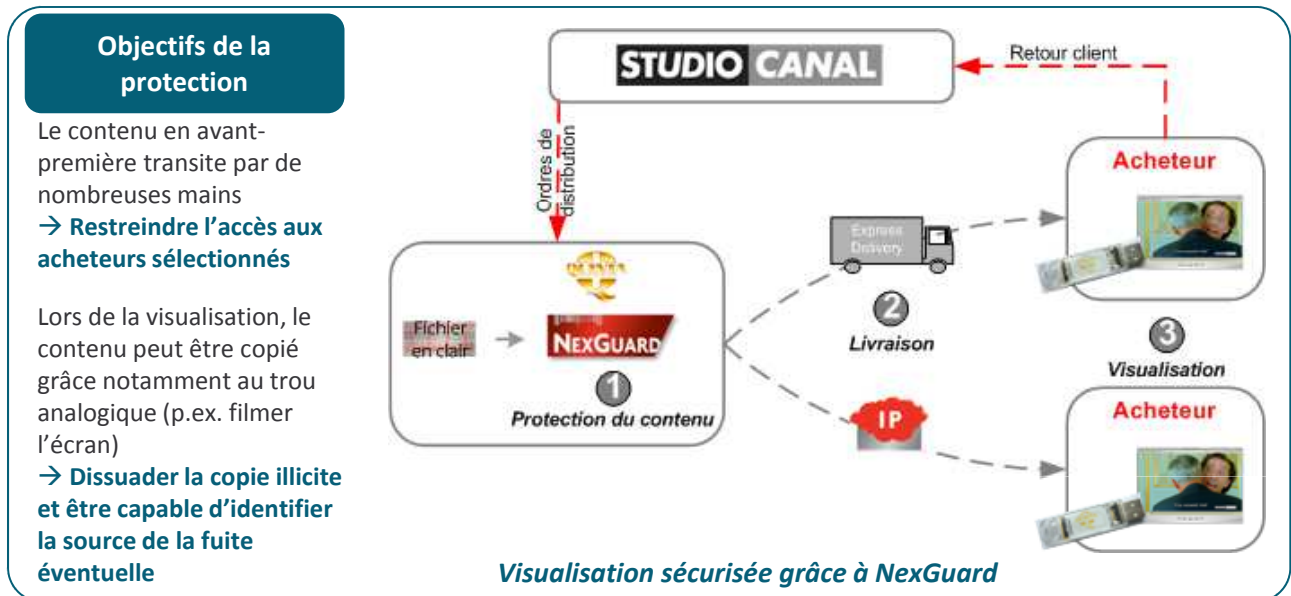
Objectifs de la protection

Le contenu en avant-première transite par de nombreuses mains
→ Restreindre l'accès aux acheteurs sélectionnés

Lors de la visualisation, le contenu peut être copié grâce notamment au trou analogique (p.ex. filmer l'écran)
→ Dissuader la copie illicite et être capable d'identifier la source de la fuite éventuelle

STUDIO CANAL

Retour client

Ordres de distribution

Fichier en clair

NEXGUARD

1
Protection du contenu

Express Delivery

2
Livraison

IP

Acheteur

3
Visualisation

Acheteur

Visualisation sécurisée grâce à NexGuard